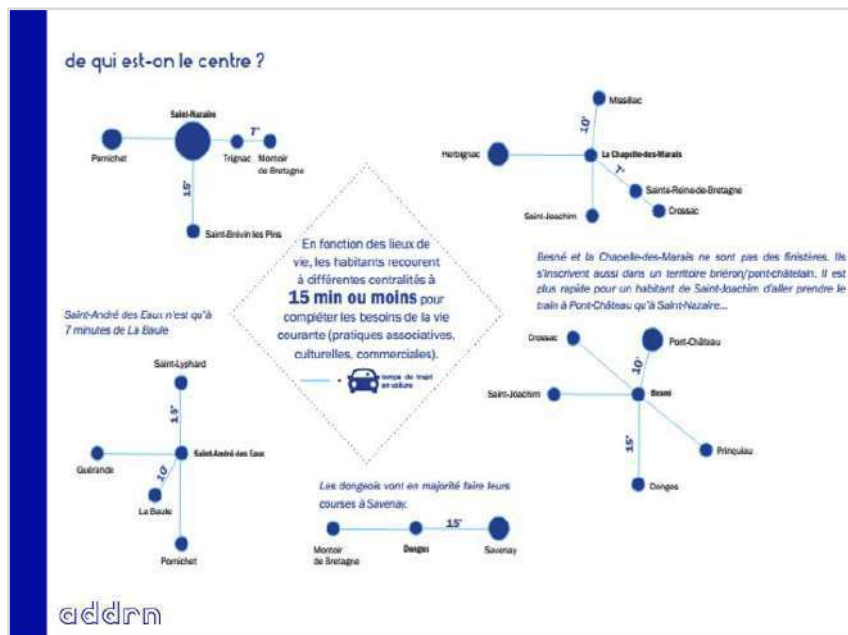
de qui est-on le centre ?

Saint-Nazaire
Pornichet
7'
Trignac
Montoir de Bretagne
15'
Saint-Brevin les Pins

Missillac
10'
Herbignac
La Chapelle-des-Marais
7'
Sainte-Reine-de-Bretagne
Crossac
Saint-Joachim

En fonction des lieux de vie, les habitants recourent à différentes centralités à 15 min ou moins pour compléter les besoins de la vie courante (pratiques associatives, culturelles, commerciales).

temps de trajet en voiture

Besné et la Chapelle-des-Marais ne sont pas des finistères. Ils s'inscrivent aussi dans un territoire briéron/pont-châtelain. Il est plus rapide pour un habitant de Saint-Joachim d'aller prendre le train à Pont-Château qu'à Saint-Nazaire...

Saint-André des Eaux n'est qu'à 7 minutes de La Baule

Saint-Lyphard
15'
Guérande
Saint-André des Eaux
10'
La Baule
Pornichet

Crossac
Pont-Château
10'
Saint-Joachim
Besné
15'
Prinquiau
Donges

Les dongeois vont en majorité faire leurs courses à Savenay.

Montoir de Bretagne
Donges
15'
Savenay

addrn